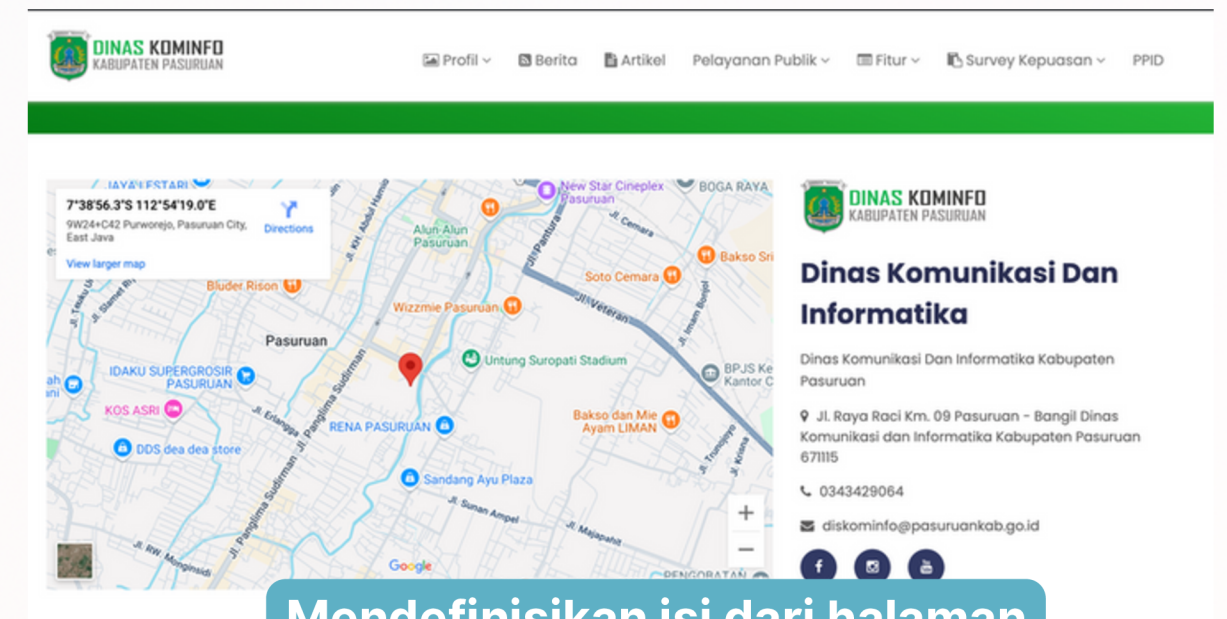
DINAS KOMINFO
KABUPATEN PASURUAN

Profil Berita Artikel Pelayanan Publik Fitur Survey Kepuasan PPID

7°38'56.3"S 112°54'19.0"E
9W24+C42 Purworejo, Pasuruan City, East Java
Directions
View larger map

JAYA LESTARI
New Star Cineplex Pasuruan
BOGA RAYA
Alun-Alun Pasuruan
Jl. Cemara
Bakso Sri
Soto Cemara
Bluder Rison
Wizzmie Pasuruan
Jl. Veteran
Jl. Pantura
Jl. Imam Bonjol
Pasuruan
Untung Suropati Stadium
BPJS Ke Kantor C
IDAKU SUPERGROSIR PASURUAN
KOS ASRI
RENA PASURUAN
Bakso dan Mie Ayam LIMAN
DDS dea dea store
Sandang Ayu Plaza
Jl. Sunan Ampel
Jl. Majapahit
Jl. Panglima Sudirman
Jl. Erlangga
Jl. KH. Abdul Hamid
Jl. Slamet Riyadi
Jl. RW. Monginsidi
Jl. Trunojoyo
Jl. Kresna
PENGOBATAN
Google

DINAS KOMINFO
KABUPATEN PASURUAN

Dinas Komunikasi Dan Informatika

Dinas Komunikasi Dan Informatika Kabupaten Pasuruan

Jl. Raya Raci Km. 09 Pasuruan - Bangil Dinas Komunikasi dan Informatika Kabupaten Pasuruan 67115

0343429064

diskominfo@pasuruankab.go.id

Mendefinisikan isi dari halaman